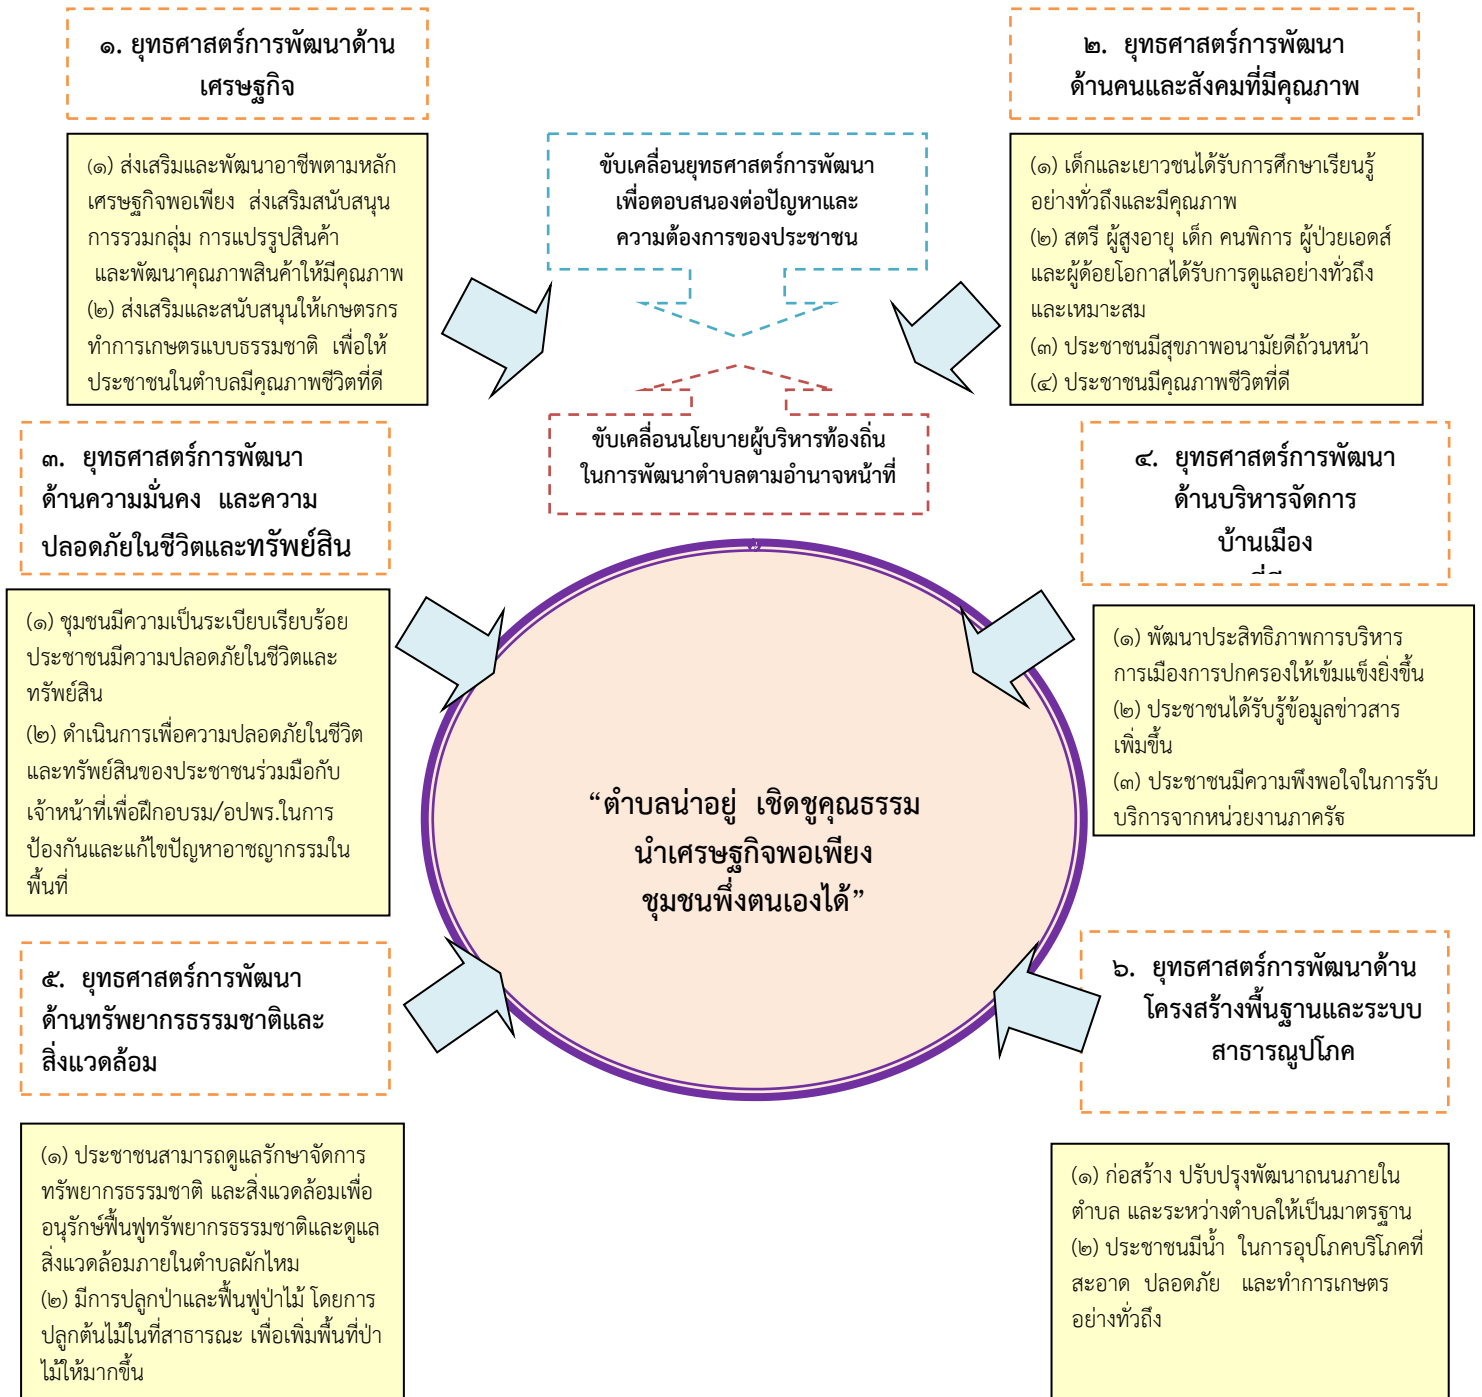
๑. ยุทธศาสตร์การพัฒนาด้านเศรษฐกิจ

(๑) ส่งเสริมและพัฒนาอาชีพตามหลักเศรษฐกิจพอเพียง ส่งเสริมสนับสนุนการรวมกลุ่ม การแปรรูปสินค้า และพัฒนาคุณภาพสินค้าให้มีคุณภาพ
(๒) ส่งเสริมและสนับสนุนให้เกษตรกรทำการเกษตรแบบธรรมชาติ เพื่อให้ประชาชนในตำบลมีคุณภาพชีวิตที่ดี

ขับเคลื่อนยุทธศาสตร์การพัฒนาเพื่อตอบสนองต่อปัญหาและความต้องการของประชาชน

ขับเคลื่อนนโยบายผู้บริหารท้องถิ่นในการพัฒนาตำบลตามอำนาจหน้าที่

๒. ยุทธศาสตร์การพัฒนาด้านคนและสังคมที่มีคุณภาพ

(๑) เด็กและเยาวชนได้รับการศึกษาเรียนรู้อย่างทั่วถึงและมีคุณภาพ
(๒) สตรี ผู้สูงอายุ เด็ก คนพิการ ผู้ป่วยเอดส์และผู้ด้อยโอกาสได้รับการดูแลอย่างทั่วถึงและเหมาะสม
(๓) ประชาชนมีสุขภาพอนามัยดีถ้วนหน้า
(๔) ประชาชนมีคุณภาพชีวิตที่ดี

๓. ยุทธศาสตร์การพัฒนาด้านความมั่นคง และความปลอดภัยในชีวิตและทรัพย์สิน

(๑) ชุมชนมีความเป็นระเบียบเรียบร้อย ประชาชนมีความปลอดภัยในชีวิตและทรัพย์สิน
(๒) ดำเนินการเพื่อความปลอดภัยในชีวิตและทรัพย์สินของประชาชนร่วมมือกับเจ้าหน้าที่เพื่อฝึกอบรม/อปพร.ในการป้องกันและแก้ไขปัญหาอาชญากรรมในพื้นที่

๔. ยุทธศาสตร์การพัฒนาด้านบริหารจัดการบ้านเมือง
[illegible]

(๑) พัฒนาประสิทธิภาพการบริหารการเมืองการปกครองให้เข้มแข็งยิ่งขึ้น
(๒) ประชาชนได้รับรู้ข้อมูลข่าวสารเพิ่มขึ้น
(๓) ประชาชนมีความพึงพอใจในการรับบริการจากหน่วยงานภาครัฐ

“ตำบลน่าอยู่ เชิดชูคุณธรรม นำเศรษฐกิจพอเพียง ชุมชนพึ่งตนเองได้”

๕. ยุทธศาสตร์การพัฒนาด้านทรัพยากรธรรมชาติและสิ่งแวดล้อม

(๑) ประชาชนสามารถดูแลรักษาจัดการทรัพยากรธรรมชาติ และสิ่งแวดล้อมเพื่ออนุรักษ์ฟื้นฟูทรัพยากรธรรมชาติและดูแลสิ่งแวดล้อมภายในตำบลผักไหม
(๒) มีการปลูกป่าและฟื้นฟูป่าไม้ โดยการปลูกต้นไม้ในที่สาธารณะ เพื่อเพิ่มพื้นที่ป่าไม้ให้มากขึ้น

๖. ยุทธศาสตร์การพัฒนาด้านโครงสร้างพื้นฐานและระบบสาธารณูปโภค

(๑) ก่อสร้าง ปรับปรุงพัฒนาถนนภายในตำบล และระหว่างตำบลให้เป็นมาตรฐาน
(๒) ประชาชนมีน้ำ ในการอุปโภคบริโภคที่สะอาด ปลอดภัย และทำการเกษตรอย่างทั่วถึง